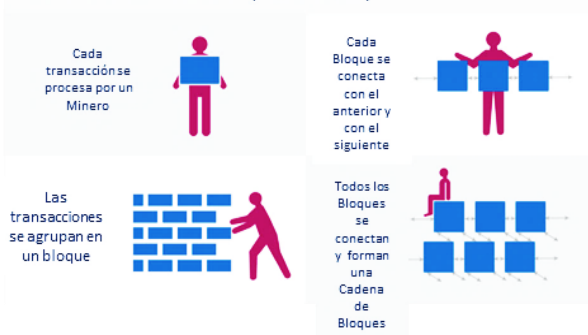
Cada transacción se procesa por un Minero

Cada Bloque se conecta con el anterior y con el siguiente

Las transacciones se agrupan en un bloque

Todos los Bloques se conectan y forman una Cadena de Bloques